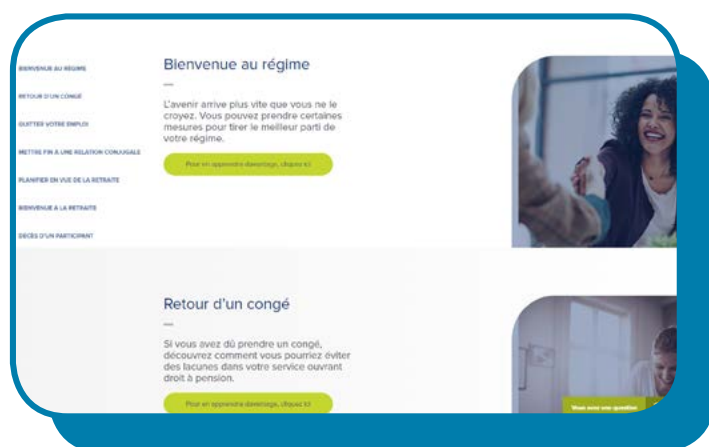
BIENVENUE AU RÉGIME

RETOUR D'UN CONGÉ

QUITTER VOTRE EMPLOI

METTRE FIN À UNE RELATION CONJUGALE

PLANIFIER EN VUE DE LA RETRAITE

BIENVENUE À LA RETRAITE

DÉCÈS D'UN PARTICIPANT

Bienvenue au régime

L'avenir arrive plus vite que vous ne le croyez. Vous pouvez prendre certaines mesures pour tirer le meilleur parti de votre régime.

Pour en apprendre davantage, cliquez ici

Retour d'un congé

Si vous avez dû prendre un congé, découvrez comment vous pourriez éviter des lacunes dans votre service ouvrant droit à pension.

Pour en apprendre davantage, cliquez ici

Vous avez une question